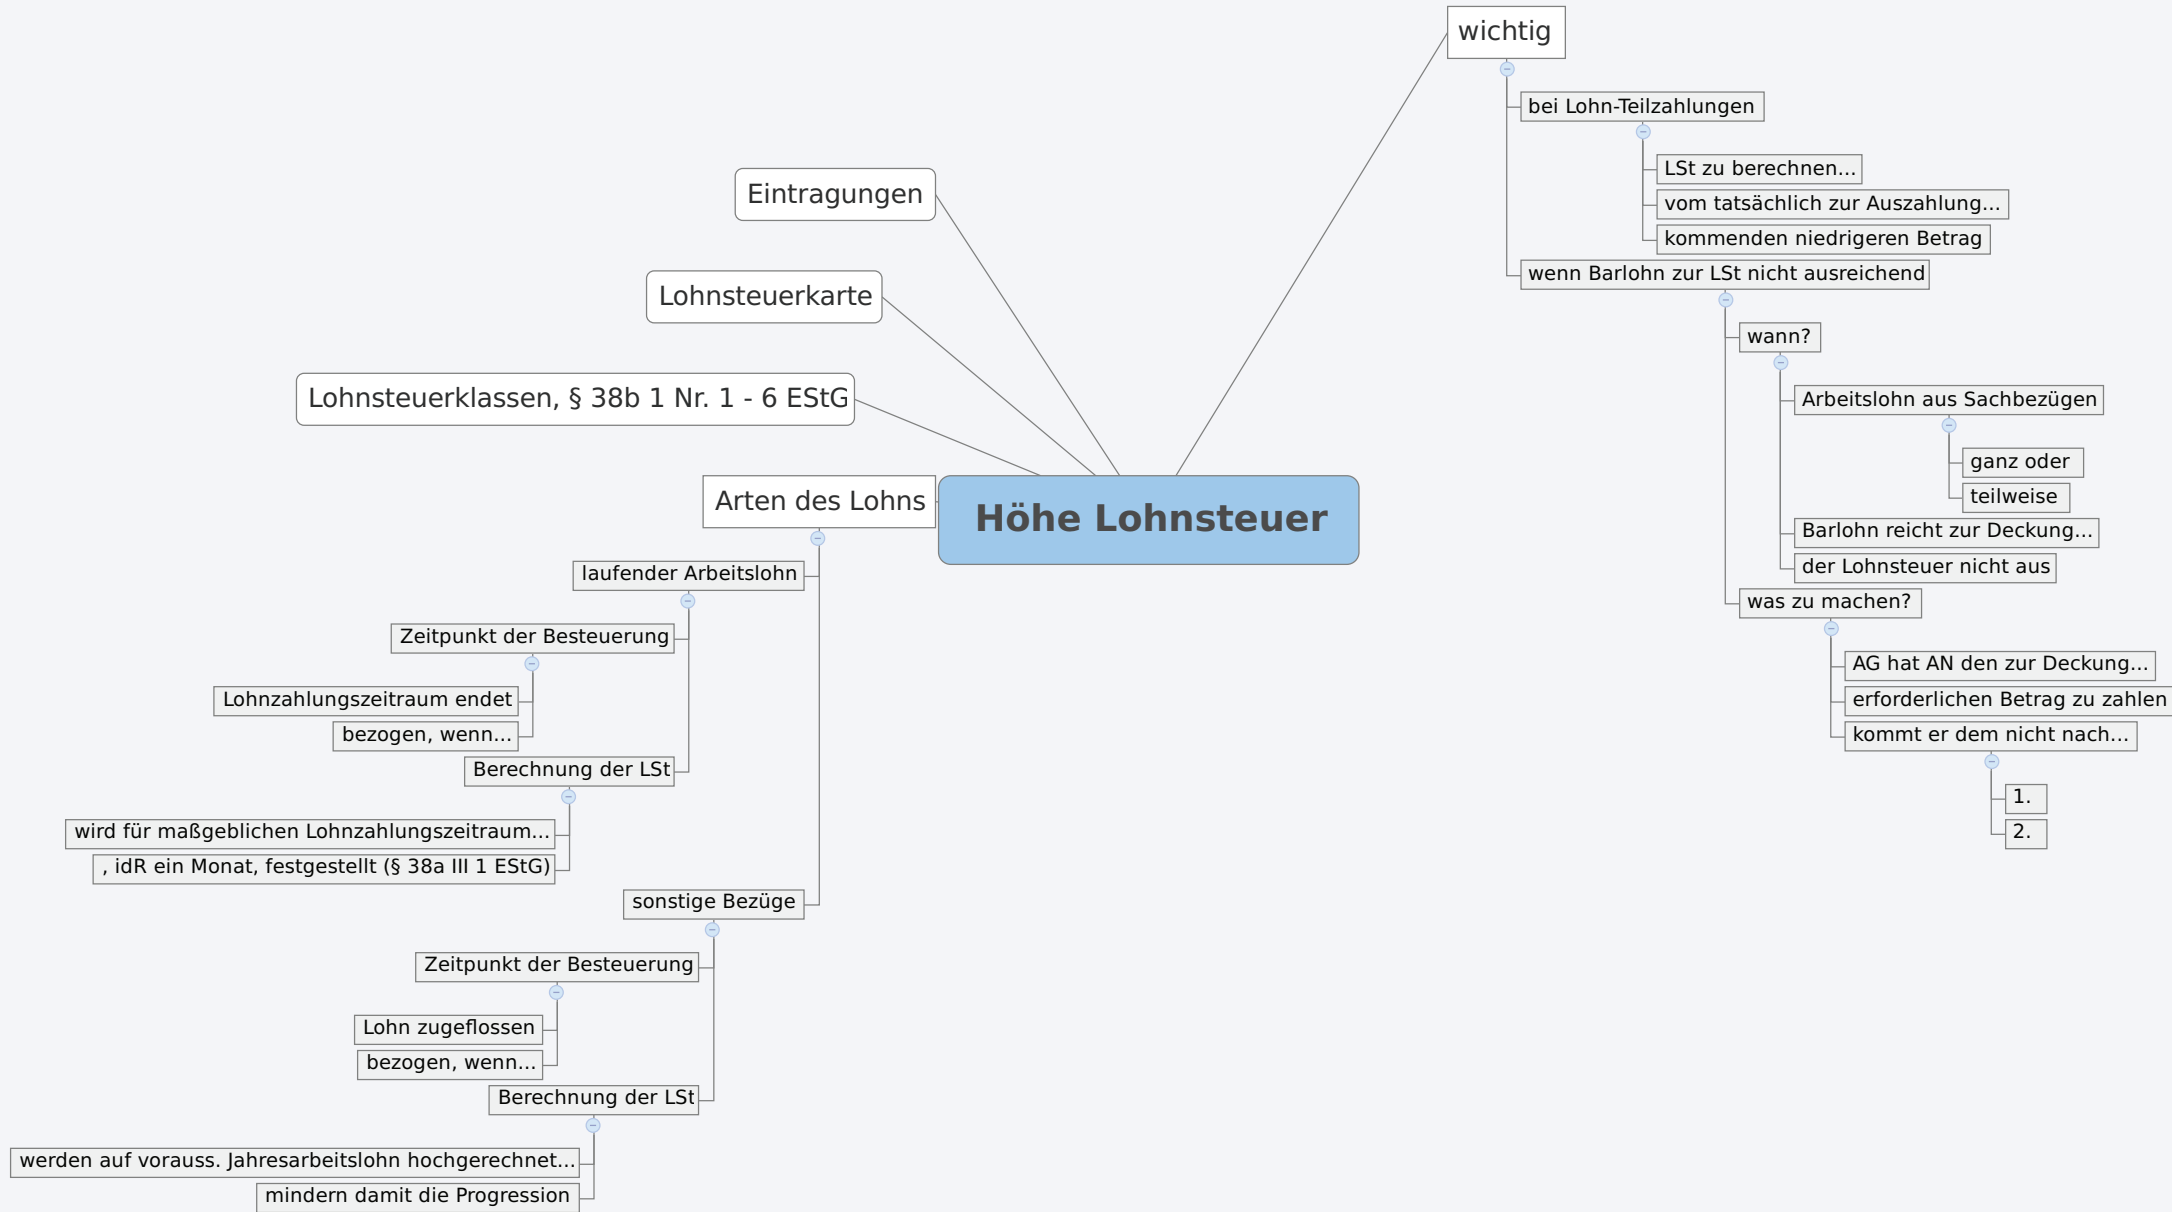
Höhe Lohnsteuer

Eintragungen

Lohnsteuerkarte

Lohnsteuerklassen, § 38b 1 Nr. 1 - 6 EStG

Arten des Lohns
laufender Arbeitslohn
Zeitpunkt der Besteuerung
Lohnzahlungszeitraum endet
bezogen, wenn...
Berechnung der LSt
wird für maßgeblichen Lohnzahlungszeitraum...
, idR ein Monat, festgestellt (§ 38a III 1 EStG)
sonstige Bezüge
Zeitpunkt der Besteuerung
Lohn zugeflossen
bezogen, wenn...
Berechnung der LSt
werden auf vorauss. Jahresarbeitslohn hochgerechnet...
mindern damit die Progression

wichtig
bei Lohn-Teilzahlungen
LSt zu berechnen...
vom tatsächlich zur Auszahlung...
kommenden niedrigeren Betrag
wenn Barlohn zur LSt nicht ausreichend
wann?
Arbeitslohn aus Sachbezügen
ganz oder
teilweise
Barlohn reicht zur Deckung...
der Lohnsteuer nicht aus
was zu machen?
AG hat AN den zur Deckung...
erforderlichen Betrag zu zahlen
kommt er dem nicht nach...
1.
2.